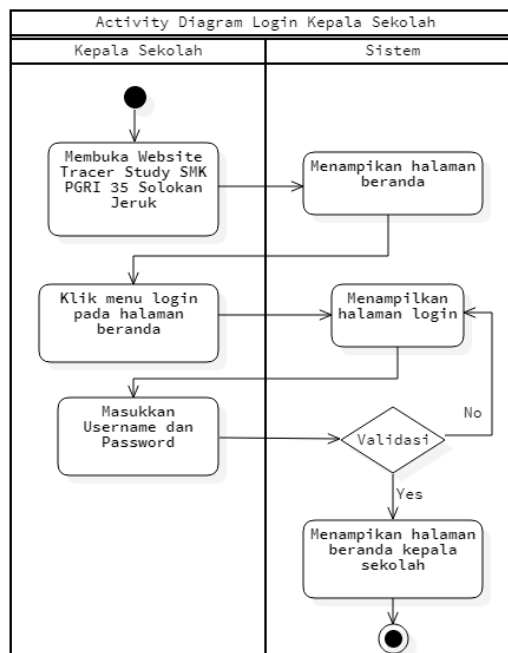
Activity Diagram Login Kepala Sekolah

| Kepala Sekolah | Sistem |
|---|---|

Membuka Website Tracer Study SMK PGRI 35 Solokan Jeruk

Menampikan halaman beranda

Klik menu login pada halaman beranda

Menampilkan halaman login

Masukkan Username dan Password

Validasi

No

Yes

Menampikan halaman beranda kepala sekolah